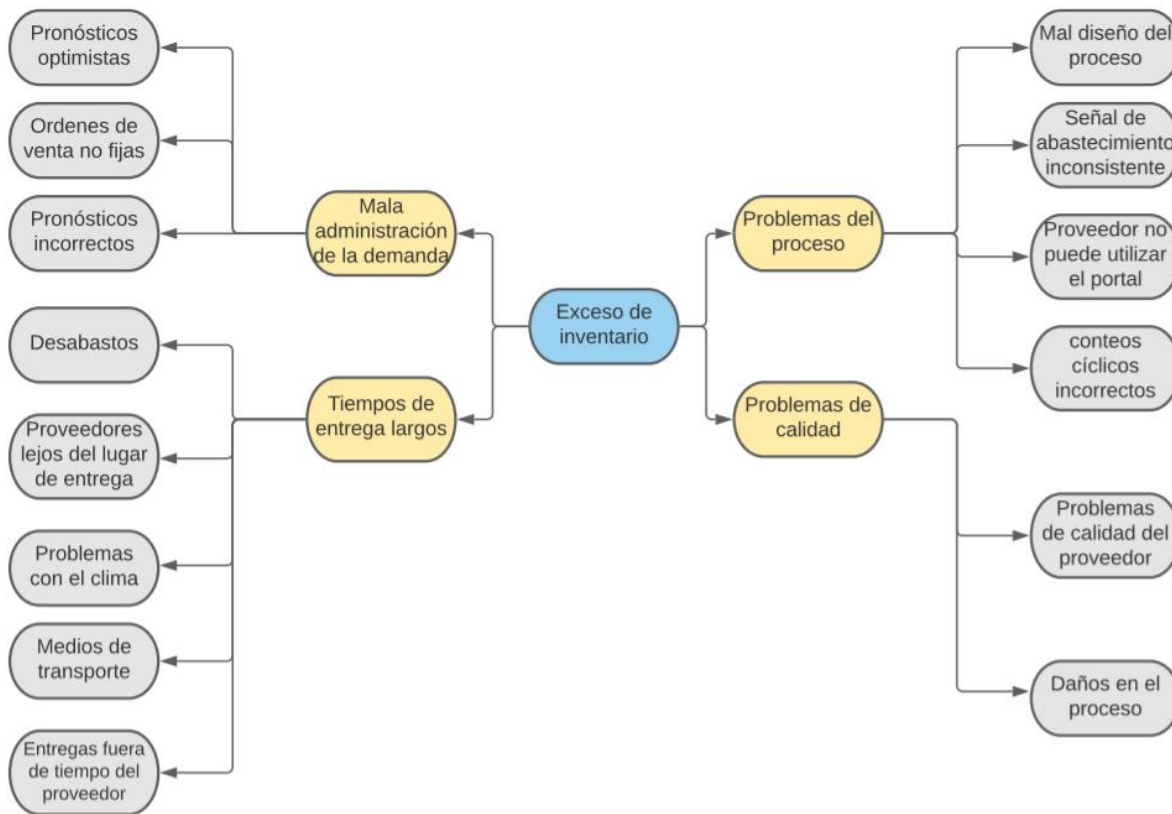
Exceso de inventario

Mala administración de la demanda

Pronósticos optimistas

Ordenes de venta no fijas

Pronósticos incorrectos

Tiempos de entrega largos

Desabastos

Proveedores lejos del lugar de entrega

Problemas con el clima

Medios de transporte

Entregas fuera de tiempo del proveedor

Problemas del proceso

Mal diseño del proceso

Señal de abastecimiento inconsistente

Proveedor no puede utilizar el portal

conteos cíclicos incorrectos

Problemas de calidad

Problemas de calidad del proveedor

Daños en el proceso